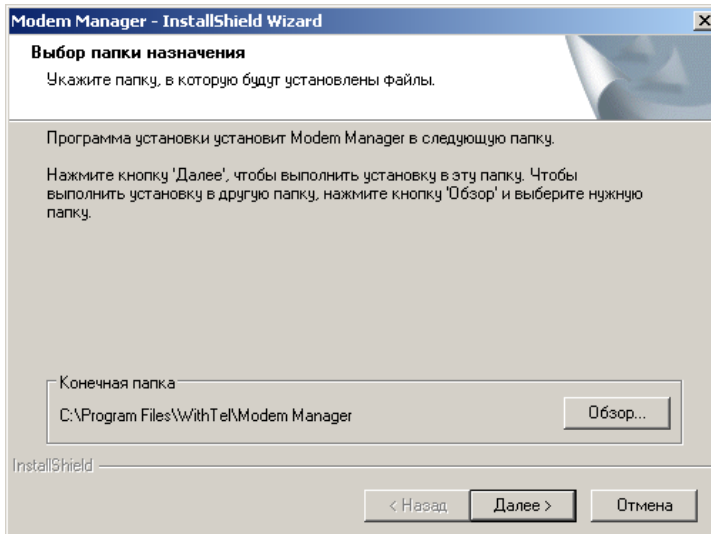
Modem Manager - InstallShield Wizard

Выбор папки назначения

Укажите папку, в которую будут установлены файлы.

Программа установки установит Modem Manager в следующую папку.

Нажмите кнопку 'Далее', чтобы выполнить установку в эту папку. Чтобы выполнить установку в другую папку, нажмите кнопку 'Обзор' и выберите нужную папку.

Конечная папка

C:\Program Files\WithTel\Modem Manager

Обзор...

InstallShield

< Назад

Далее >

Отмена